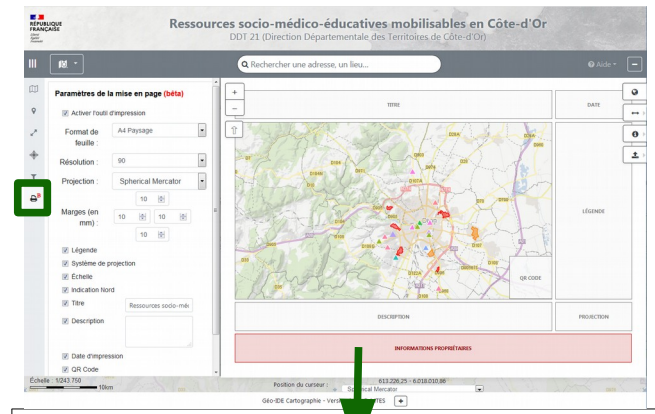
RÉPUBLIQUE FRANÇAISE

Ressources socio-médico-éducatives mobilisables en Côte-d'Or
DDT 21 (Direction Départementale des Territoires de Côte-d'Or)

Rechercher une adresse, un lieu...

Aide

Paramètres de la mise en page (bêta)

Activer l'outil d'impression

Format de feuille : A4 Paysage

Résolution : 90

Projection : Spherical Mercator

Marges (en mm) : 10 10 10 10

Légende
Système de projection
Échelle
Indication Nord
Titre Ressources socio-méd
Description
Date d'impression
QR Code

TITRE
DATE
LÉGENDE
QR CODE
DESCRIPTION
PROJECTION
INFORMATIONS PROPRIÉTAIRES

Échelle : 1/243 750
10km
Position du curseur :
613 226,25 - 6 018 010,36
Spherical Mercator
Géo-IDE Cartographie - Vers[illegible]TES